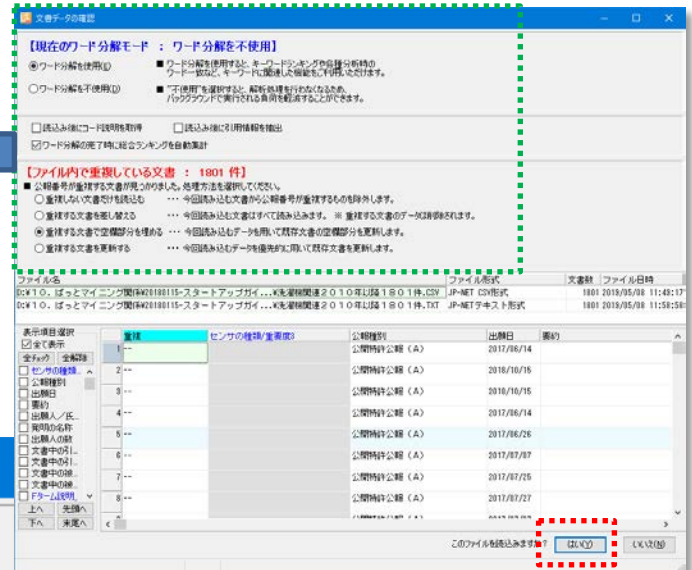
文書データの確認

【現在のワード分解モード ： ワード分解を不使用】

◎ワード分解を使用(U)
■ ワード分解を使用すると、キーワードランキングや図譜分析時のワード一致など、キーワードに関連した機能をご利用いただけます。

○ワード分解を不使用(D)
■ "不使用"を選択すると、解析処理を行わなくなるため、バックグラウンドで実行される負荷を軽減することができます。

☐ 読込み後にコード説明を取得
☐ 読込み後に引用情報を抽出
☑ ワード分解の完了時に総合ランキングを自動集計

【ファイル内で重複している文書 ： 1801 件】
■ 公報番号が重複する文書が見つかりました。処理方法を選択してください。
○ 重複しない文書だけを読込む ・・・ 今回読み込む文書から公報番号が重複するものを除外します。
○ 重複する文書を差し替える ・・・ 今回読み込む文書はすべて読み込みます。 ※ 重複する文書のデータは削除されます。
◉ 重複する文書で空欄部分を埋める ・・・ 今回読み込むデータを用いて既存文書の空欄部分を更新します。
○ 重複する文書を更新する ・・・ 今回読み込むデータを優先的に用いて既存文書を更新します。

| ファイル名 | ファイル形式 | 文書数 | ファイル日時 |
|---|---|---|---|
| D:¥10. ぱっとマイニング関係¥20180115~スタートアップガイ...¥洗濯機関連２０１０年以降１８０１件.CSV | JP-NET CSV形式 | 1801 | 2019/05/08 11:49:17 |
| D:¥10. ぱっとマイニング関係¥20180115~スタートアップガイ...¥洗濯機関連２０１０年以降１８０１件.TXT | JP-NETテキスト形式 | 1801 | 2019/05/08 11:58:58 |

表示項目選択
☑ 全て表示
全チェック 全解除
☐ センサの種類...
☐ 公報種別
☐ 出願日
☐ 要約
☐ 出願人／氏...
☐ 発明の名称
☐ 出願人の数
☐ 文書中の引...
☐ 文書中の引...
☐ 文書中の被...
☐ 文書中の被...
☐ Fターム説明...
上へ 先頭へ
下へ 末尾へ

| | 登録 | センサの種類/重要度3 | 公報種別 | 出願日 | 要約 |
|---|---|---|---|---|---|
| 1 | -- | | 公開特許公報（A） | 2017/08/14 | |
| 2 | -- | | 公開特許公報（A） | 2018/10/15 | |
| 3 | -- | | 公開特許公報（A） | 2016/10/15 | |
| 4 | -- | | 公開特許公報（A） | 2017/06/14 | |
| 5 | -- | | 公開特許公報（A） | 2017/06/26 | |
| 6 | -- | | 公開特許公報（A） | 2017/07/07 | |
| 7 | -- | | 公開特許公報（A） | 2017/07/25 | |
| 8 | -- | | 公開特許公報（A） | 2017/07/07 | |

このファイルを読込みますか？
はい(Y)
いいえ(N)